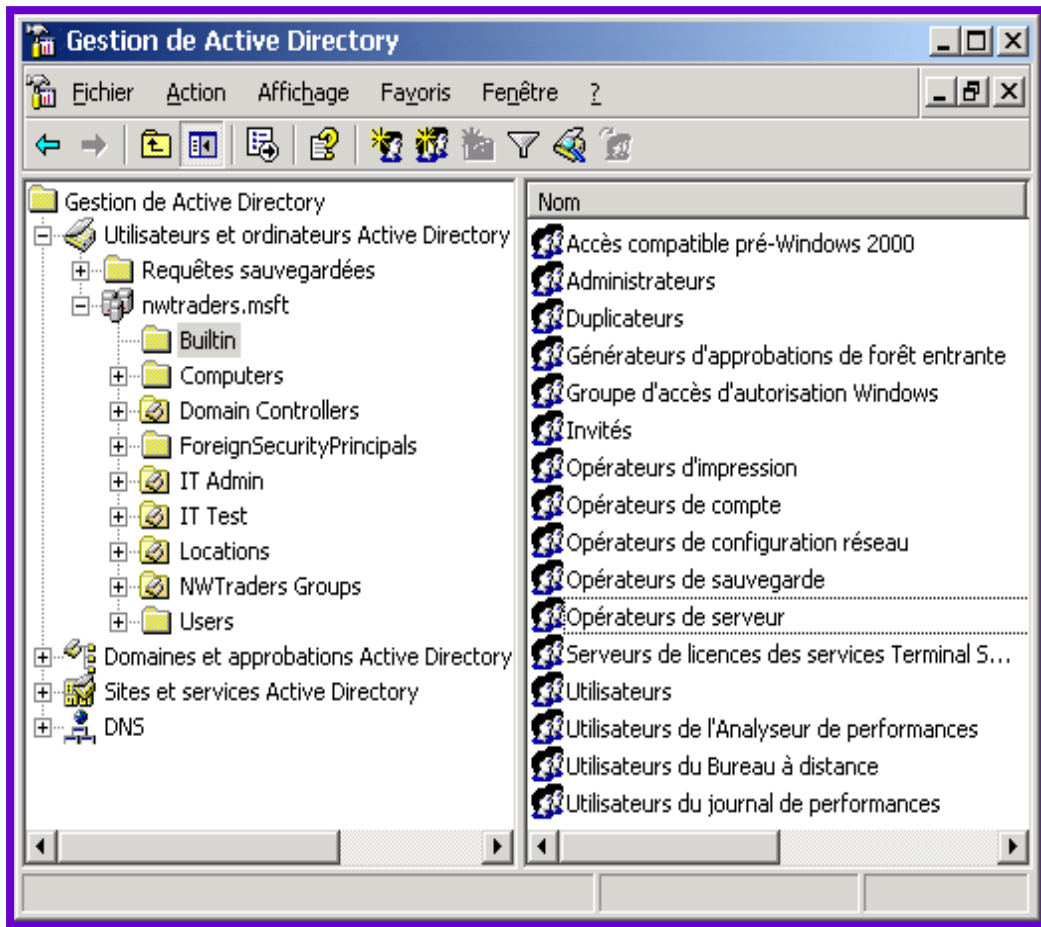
Gestion de Active Directory

Fichier Action Affichage Favoris Fenêtre ?

Gestion de Active Directory
Utilisateurs et ordinateurs Active Directory
Requêtes sauvegardées
nwtraders.msft
Builtin
Computers
Domain Controllers
ForeignSecurityPrincipals
IT Admin
IT Test
Locations
NWTraders Groups
Users
Domaines et approbations Active Directory
Sites et services Active Directory
DNS

Nom
Accès compatible pré-Windows 2000
Administrateurs
Duplicateurs
Générateurs d'approbations de forêt entrante
Groupe d'accès d'autorisation Windows
Invités
Opérateurs d'impression
Opérateurs de compte
Opérateurs de configuration réseau
Opérateurs de sauvegarde
Opérateurs de serveur
Serveurs de licences des services Terminal S...
Utilisateurs
Utilisateurs de l'Analyseur de performances
Utilisateurs du Bureau à distance
Utilisateurs du journal de performances